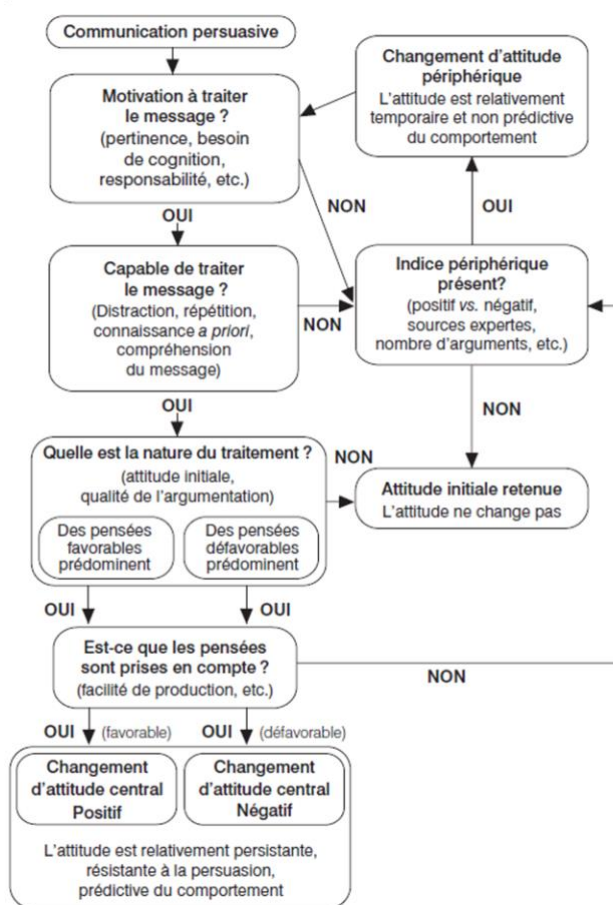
Communication persuasive

Motivation à traiter le message ?
(pertinence, besoin de cognition, responsabilité, etc.)

Changement d'attitude périphérique
L'attitude est relativement temporaire et non prédictive du comportement

OUI

NON

OUI

Capable de traiter le message ?
(Distraction, répétition, connaissance *a priori*, compréhension du message)

NON

Indice périphérique présent?
(positif *vs.* négatif, sources expertes, nombre d'arguments, etc.)

OUI

NON

Quelle est la nature du traitement ?
(attitude initiale, qualité de l'argumentation)

NON

Des pensées favorables prédominent

Des pensées défavorables prédominent

Attitude initiale retenue
L'attitude ne change pas

OUI

OUI

Est-ce que les pensées sont prises en compte ?
(facilité de production, etc.)

NON

OUI (favorable)

OUI (défavorable)

Changement d'attitude central Positif

Changement d'attitude central Négatif

L'attitude est relativement persistante, résistante à la persuasion, prédictive du comportement